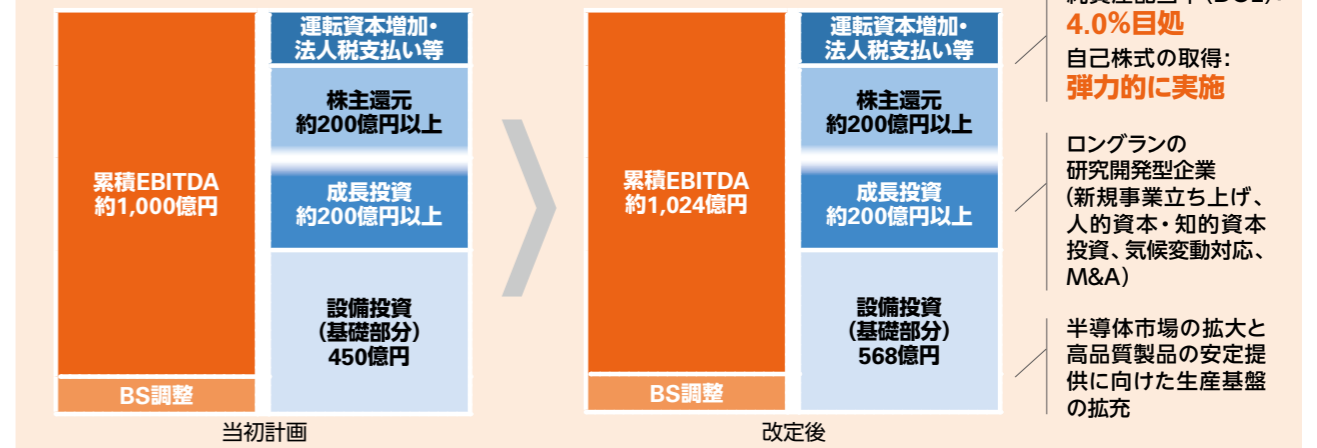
累積EBITDA
約1,000億円

BS調整

運転資本増加・
法人税支払い等

株主還元
約200億円以上

成長投資
約200億円以上

設備投資
(基礎部分)
450億円

当初計画

累積EBITDA
約1,024億円

BS調整

運転資本増加・
法人税支払い等

株主還元
約200億円以上

成長投資
約200億円以上

設備投資
(基礎部分)
568億円

改定後

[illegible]
4.0%目処
自己株式の取得:
弾力的に実施

ロングランの
研究開発型企業
(新規事業立ち上げ、
人的資本・知的資本
投資、気候変動対応、
M&A)

半導体市場の拡大と
高品質製品の安定提
供に向けた生産基盤
の拡充